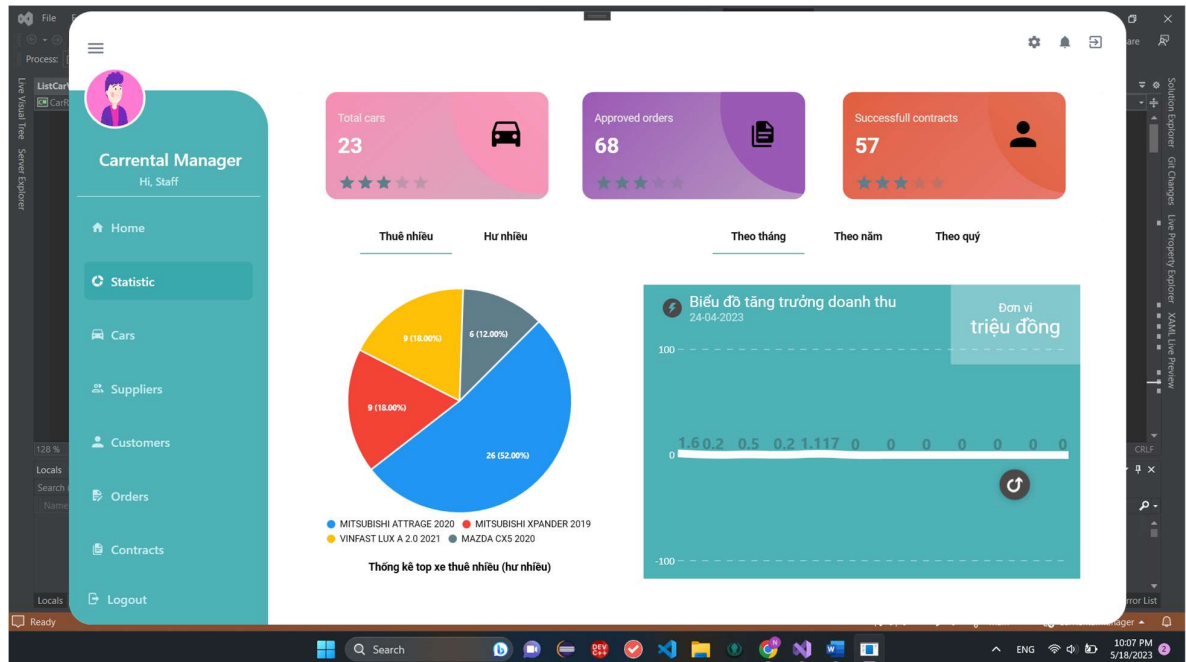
Carrental Manager
Hi, Staff

Home
Statistic
Cars
Suppliers
Customers
Orders
Contracts
Logout

Total cars
23

Approved orders
68

Successfull contracts
57

Thuê nhiều
Hư nhiều

Theo tháng
Theo năm
Theo quý

9 (18.00%)
6 (12.00%)
9 (18.00%)
26 (52.00%)

MITSUBISHI ATTRAGE 2020
MITSUBISHI XPANDER 2019
VINFAST LUX A 2.0 2021
MAZDA CX5 2020

Thống kê top xe thuê nhiều (hư nhiều)

Biểu đồ tăng trưởng doanh thu
24-04-2023

Đơn vị
triệu đồng

100
0
-100

1.6 0.2 0.5 0.2 1.117 0 0 0 0 0 0 0

File
Process:
ListCar
Live Visual Tree
Server Explorer
128 %
Locals
Search
Name
Locals
Ready
CRLF
Solution Explorer
Git Changes
Live Property Explorer
XAML Live Preview
Error List
Search
ENG
10:07 PM
5/18/2023